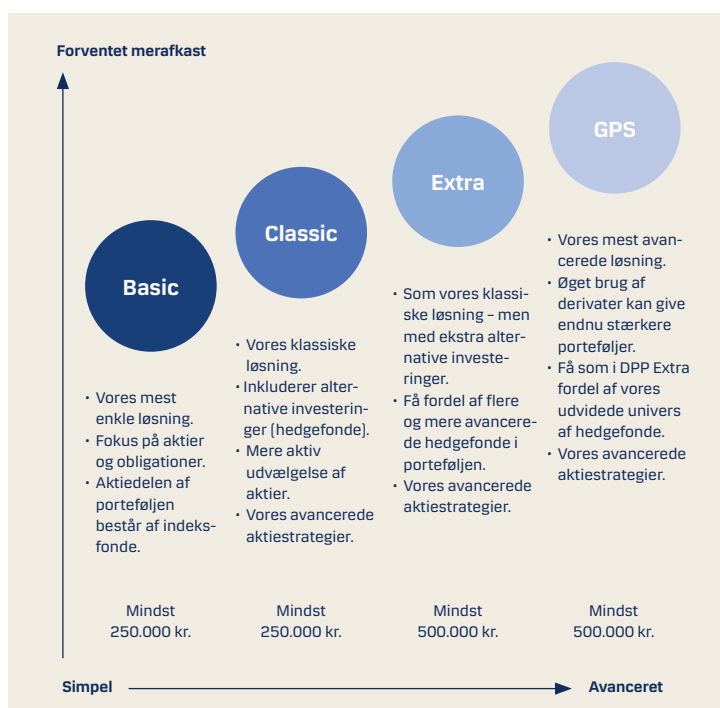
Forventet merafkast

Basic

• Vores mest enkle løsning.
• Fokus på aktier og obligationer.
• Aktiedelen af porteføljen består af indeksfonde.

Mindst 250.000 kr.

Classic

• Vores klassiske løsning.
• Inkluderer alternative investeringer (hedgefonde).
• Mere aktiv udvælgelse af aktier.
• Vores avancerede aktiestrategier.

Mindst 250.000 kr.

Extra

• Som vores klassiske løsning – men med ekstra alternative investeringer.
• Få fordel af flere og mere avancerede hedgefonde i porteføljen.
• Vores avancerede aktiestrategier.

Mindst 500.000 kr.

GPS

• Vores mest avancerede løsning.
• Øget brug af derivater kan give endnu stærkere porteføljer.
• Få som i DPP Extra fordel af vores udvidede univers af hedgefonde.
• Vores avancerede aktiestrategier.

Mindst 500.000 kr.

Simpel

Avanceret